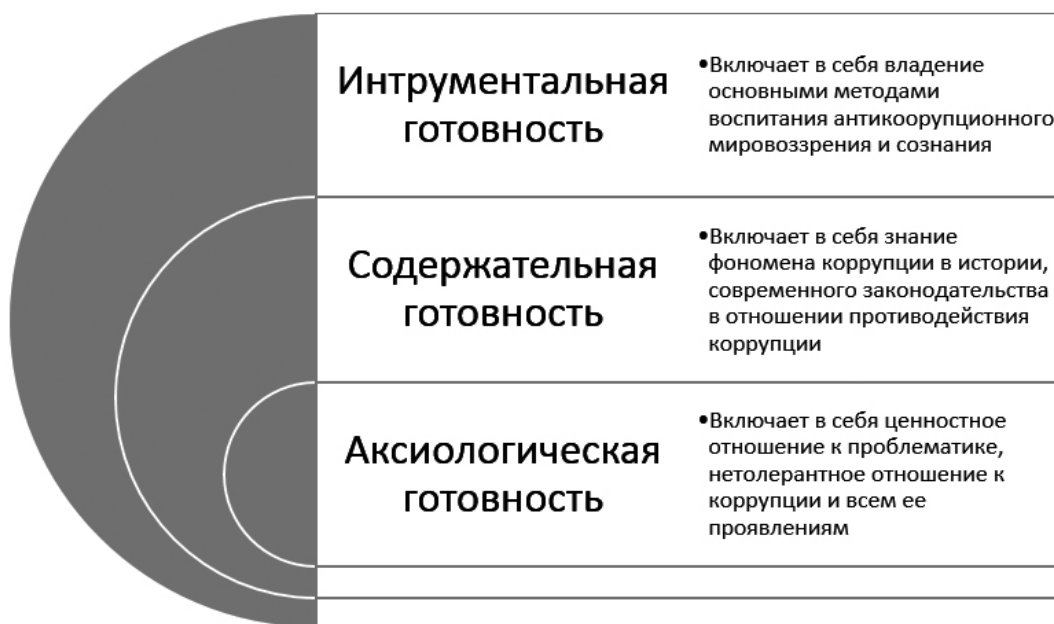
Интрументальная готовность

•Включает в себя владение основными методами воспитания антикоорупционного мировоззрения и сознания

Содержательная готовность

•Включает в себя знание фономена коррупции в истории, современного законодательства в отношении противодействия коррупции

Аксиологическая готовность

•Включает в себя ценностное отношение к проблематике, нетолерантное отношение к коррупции и всем ее проявлениям